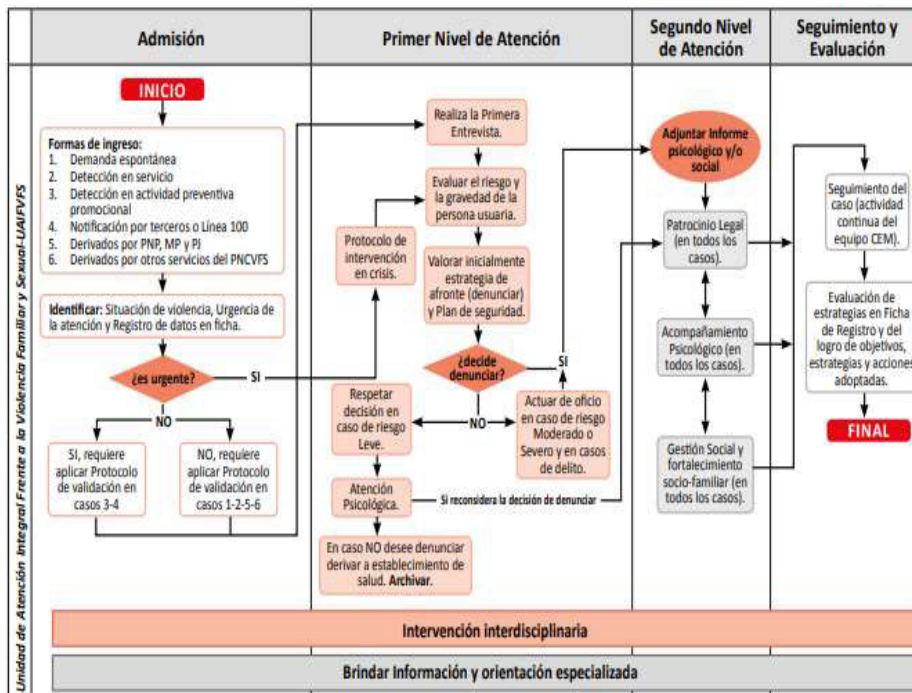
Unidad de Atención Integral Frente a la Violencia Familiar y Sexual-UAIFVFS

Admisión

Primer Nivel de Atención

Segundo Nivel de Atención

Seguimiento y Evaluación

INICIO

Formas de ingreso:
1. Demanda espontánea
2. Detección en servicio
3. Detección en actividad preventiva promocional
4. Notificación por terceros o Línea 100
5. Derivados por PNP, MP y PJ
6. Derivados por otros servicios del PNCVFS

Identificar: Situación de violencia, Urgencia de la atención y Registro de datos en ficha.

¿es urgente?

SI

NO

SI, requiere aplicar Protocolo de validación en casos 3-4

NO, requiere aplicar Protocolo de validación en casos 1-2-5-6

Realiza la Primera Entrevista.

Evaluar el riesgo y la gravedad de la persona usuaria.

Protocolo de intervención en crisis.

Valorar inicialmente estrategia de afronte (denunciar) y Plan de seguridad.

¿decide denunciar?

SI

NO

Respetar decisión en caso de riesgo Leve.

Actuar de oficio en caso de riesgo Moderado o Severo y en casos de delito.

Atención Psicológica.

Si reconsidera la decisión de denunciar

En caso NO desee denunciar derivar a establecimiento de salud. Archivar.

Adjuntar Informe psicológico y/o social

Patrocinio Legal (en todos los casos).

Acompañamiento Psicológico (en todos los casos).

Gestión Social y fortalecimiento socio-familiar (en todos los casos).

Seguimiento del caso (actividad continua del equipo CEM).

Evaluación de estrategias en Ficha de Registro y del logro de objetivos, estrategias y acciones adoptadas.

FINAL

Intervención interdisciplinaria

Brindar Información y orientación especializada